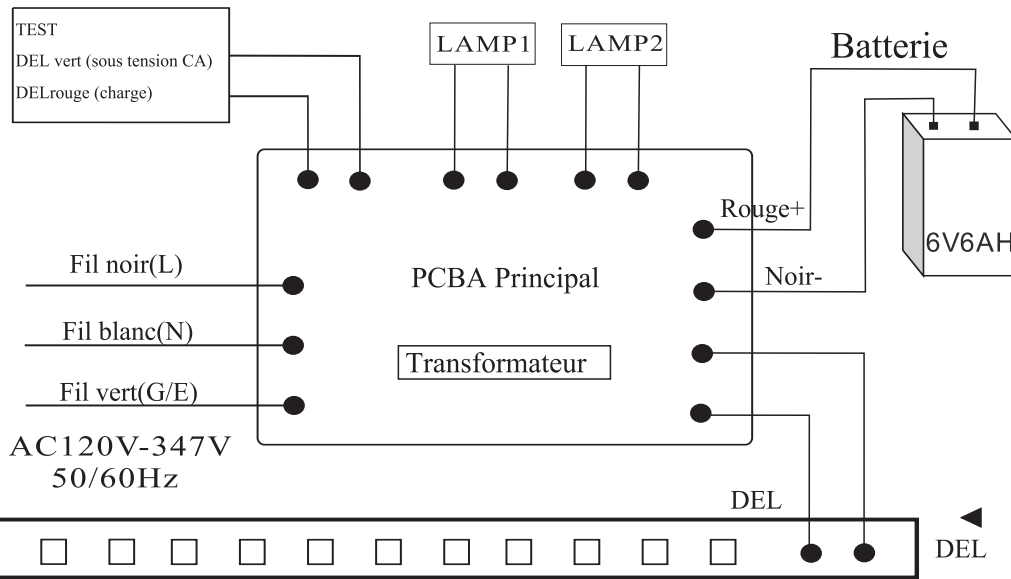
TEST
DEL vert (sous tension CA)
DELrouge (charge)

LAMP1

LAMP2

Batterie

Rouge+

6V6AH

Fil noir(L)

PCBA Principal

Noir-

Fil blanc(N)

Transformateur

Fil vert(G/E)

AC120V-347V
50/60Hz

DEL

DEL